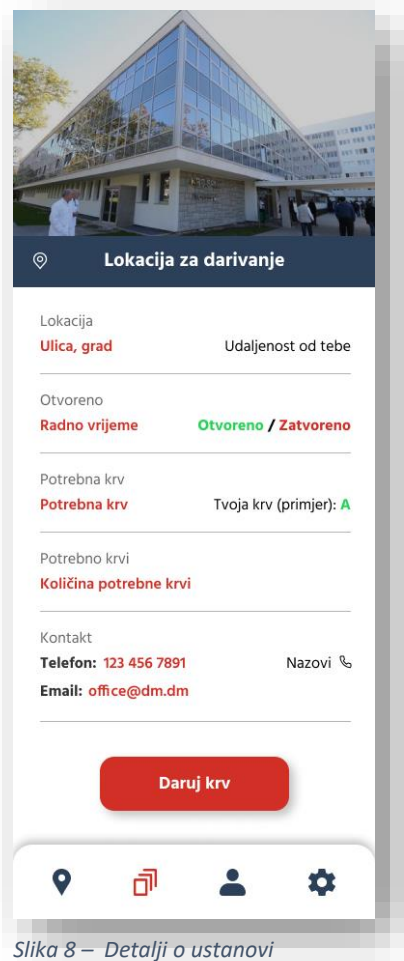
Lokacija za darivanje

Lokacija
Ulica, grad
Udaljenost od tebe

Otvoreno
Radno vrijeme
Otvoreno / Zatvoreno

Potrebna krv
Potrebna krv
Tvoja krv (primjer): A

Potrebno krvi
Količina potrebne krvi

Kontakt
Telefon: 123 456 7891
Nazovi
Email: office@dm.dm

Daruj krv

Slika 8 – Detalji o ustanovi